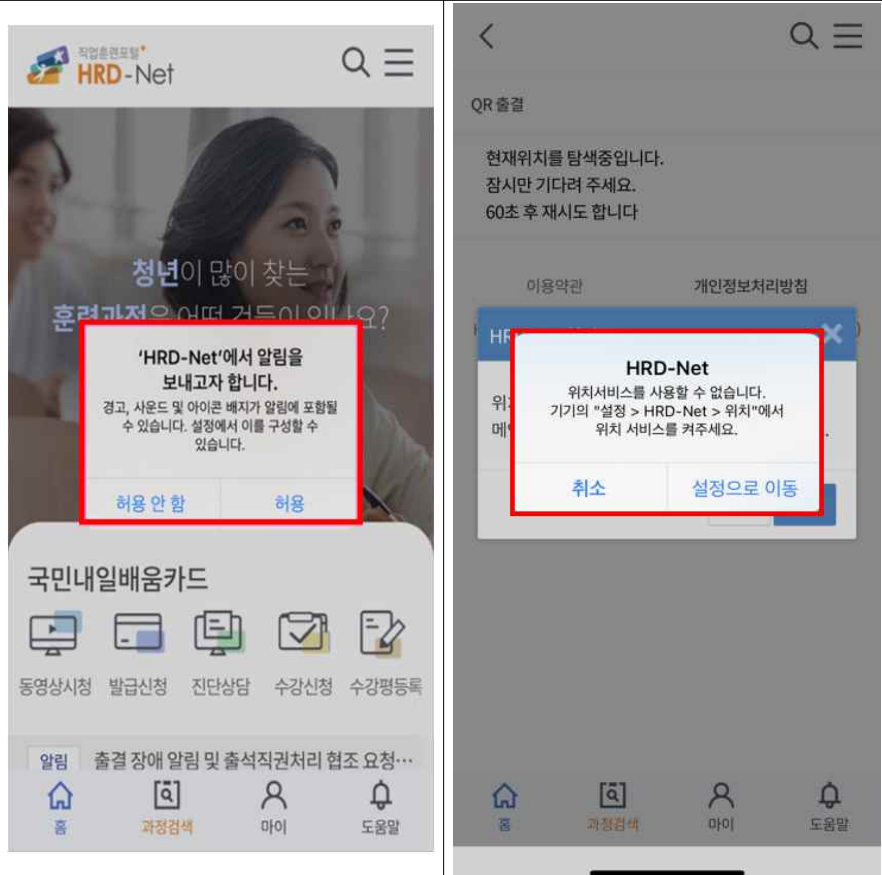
직업훈련포털
HRD-Net

청년이 많이 찾는
훈련과정은 어떤 것들이 있나요?

'HRD-Net'에서 알림을 보내고자 합니다.
경고, 사운드 및 아이콘 배지가 알림에 포함될 수 있습니다. 설정에서 이를 구성할 수 있습니다.
허용 안 함
허용

국민내일배움카드
동영상시청
발급신청
진단상담
수강신청
수강평등록

알림 출결 장애 알림 및 출석직권처리 협조 요청…

홈
과정검색
마이
도움말

QR 출결

현재위치를 탐색중입니다.
잠시만 기다려 주세요.
60초 후 재시도 합니다

이용약관
개인정보처리방침

HR
위
메

HRD-Net
위치서비스를 사용할 수 없습니다.
기기의 "설정 > HRD-Net > 위치"에서
위치 서비스를 켜주세요.
취소
설정으로 이동

홈
과정검색
마이
도움말